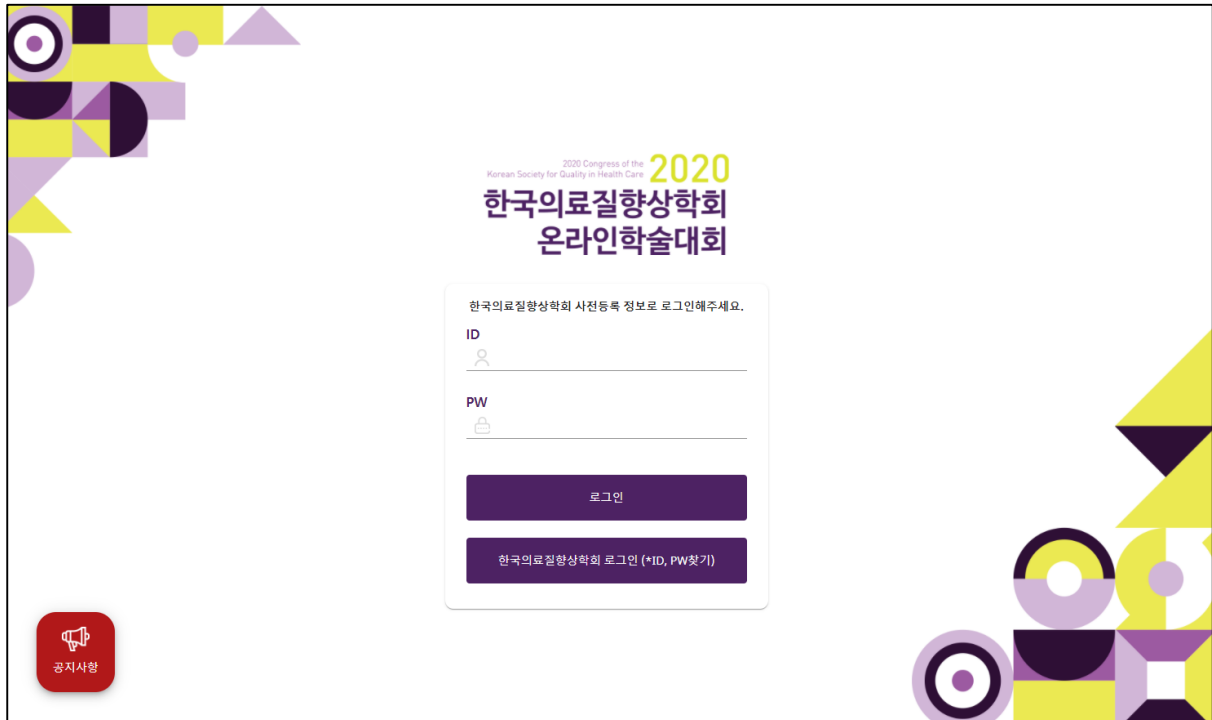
2020 Congress of the Korean Society for Quality in Health Care 2020
한국의료질향상학회
온라인학술대회

한국의료질향상학회 사전등록 정보로 로그인해주세요.

ID

PW

로그인

한국의료질향상학회 로그인 (*ID, PW찾기)

공지사항